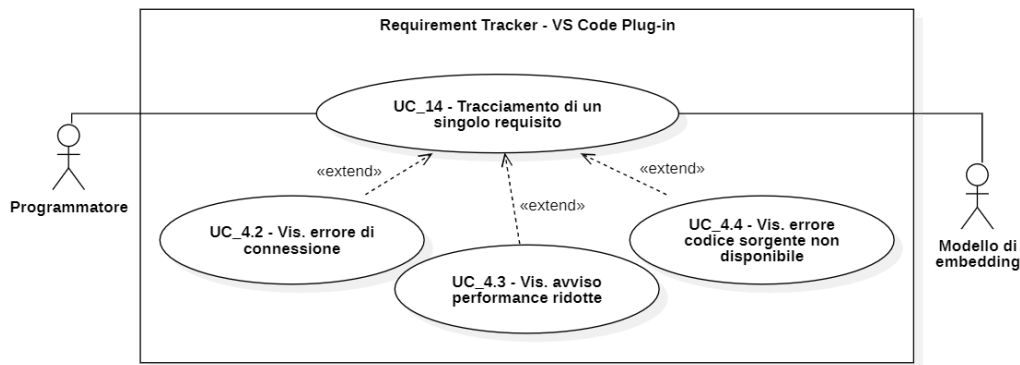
Requirement Tracker - VS Code Plug-in

UC_14 - Tracciamento di un singolo requisito

«extend»

«extend»

«extend»

Programmatore

UC_4.2 - Vis. errore di connessione

UC_4.3 - Vis. avviso performance ridotte

UC_4.4 - Vis. errore codice sorgente non disponibile

Modello di embedding